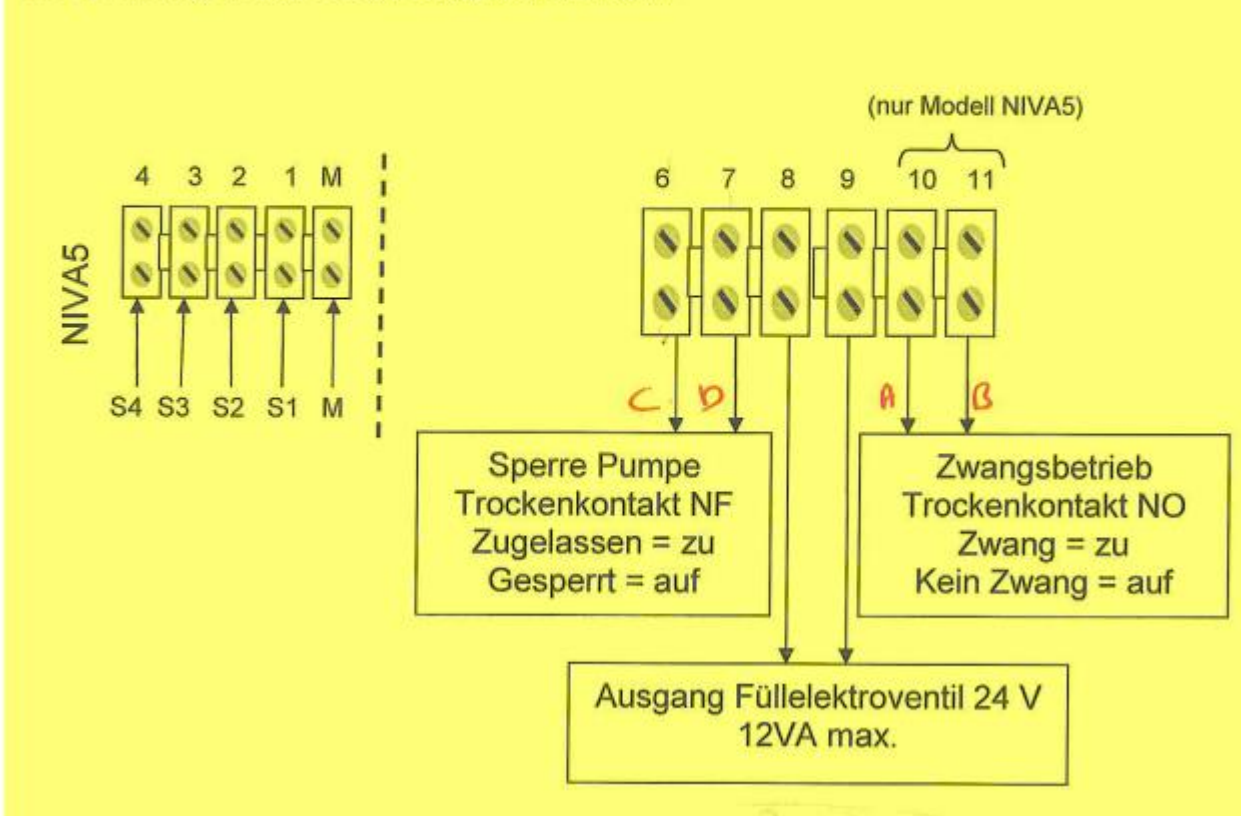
(nur Modell NIVA5)

NIVA5

4 3 2 1 M

S4 S3 S2 S1 M

6 7 8 9 10 11

C D A B

Sperre Pumpe
Trockenkontakt NF
Zugelassen = zu
Gesperrt = auf

Zwangsbetrieb
Trockenkontakt NO
Zwang = zu
Kein Zwang = auf

Ausgang Füllelektroventil 24 V
12VA max.